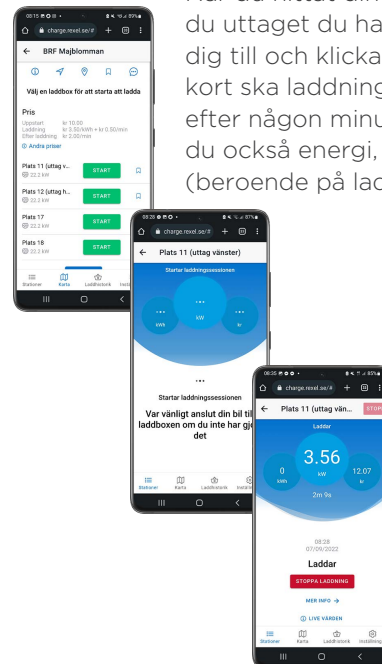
När du hittat din
du uttaget du ha
dig till och klicka
kort ska laddning
efter någon minu
du också energi,
(beroende på lad

08:15
charge.rexel.se/#
BRF Majblomman
Välj en laddbox för att starta att ladda
Pris
Uppstart: kr 10.00
Laddning: kr 3.50/kWh + kr 0.50/min
Efter laddning: kr 2.00/min
Ändra priser
Plats 11 (uttag v...
22.2 kW
START
Plats 12 (uttag h...
22.2 kW
START
Plats 17
22.2 kW
START
Plats 18
22.2 kW
START
Stationer
Karta
Laddhistorik
Instä

08:26
charge.rexel.se/#
Plats 11 (uttag vänster)
Startar laddningssessionen
...
kWh
...
kW
...
kr
...
Startar laddningssessionen
Var vänligt anslut din bil til laddboxen om du inte har gj det
Stationer
Karta
Laddhistorik
Inställni

08:35
charge.rexel.se/#
Plats 11 (uttag vän...
STOPP
Laddar
0
kWh
3.56
kW
12.07
kr
2m 9s
08:28
07/09/2022
Laddar
STOPPA LADDNING
MER INFO →
LIVE VÄRDEN
Stationer
Karta
Laddhistorik
Inställning